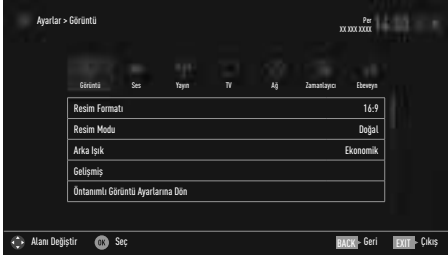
Ayarlar > Görüntü

Per
XX XXX XXXX 14:03

Görüntü Ses Yayın TV Ağ Zamanlayıcı Ebeveyn

| Resim Formatı | 16:9 |
|---|---|
| Resim Modu | Doğal |
| Arka Işık | Ekonomik |
| Gelişmiş | |
| Öntanımlı Görüntü Ayarlarına Dön | |

Alanı Değiştir OK Seç BACK Geri EXIT Çıkış